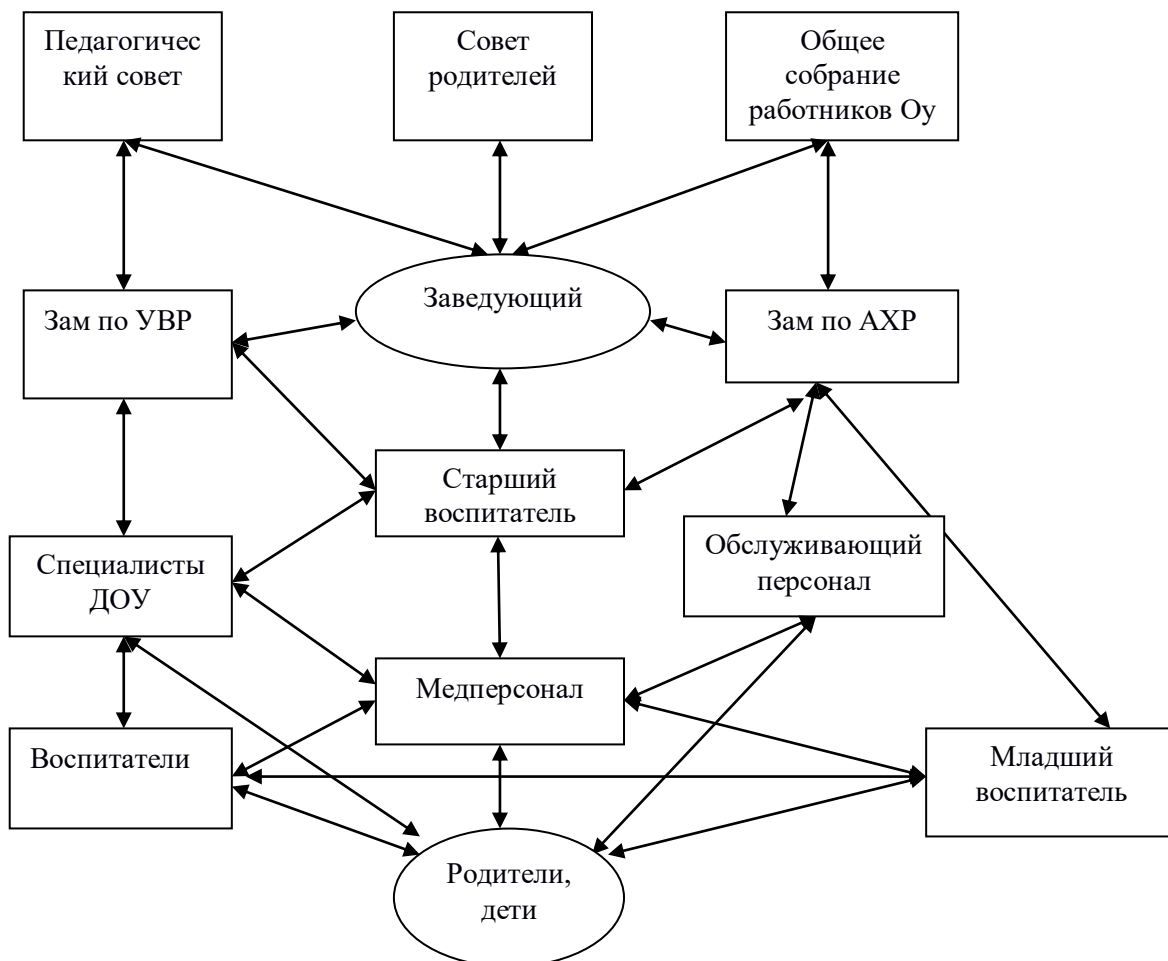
Педагогический совет

Совет родителей

Общее собрание работников Оу

Зам по УВР

Заведующий

Зам по АХР

Старший воспитатель

Специалисты ДОУ

Обслуживающий персонал

Медперсонал

Воспитатели

Младший воспитатель

Родители, дети